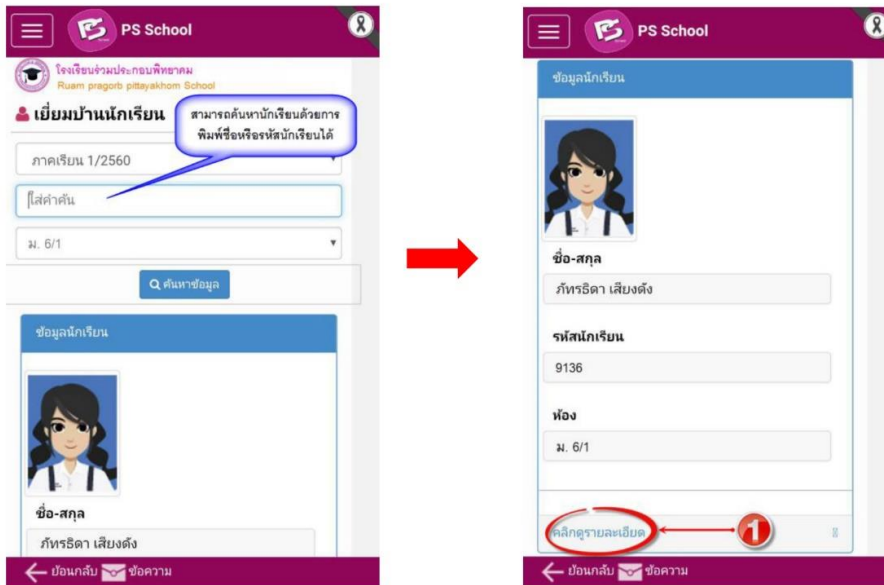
PS School

โรงเรียนร่วมประกอบพิทยาคม
Ruam pragorb pittayakhom School

เยี่ยมบ้านนักเรียน

สามารถค้นหานักเรียนด้วยการพิมพ์ชื่อหรือรหัสนักเรียนได้

ภาคเรียน 1/2560

ใส่คำค้น

ม. 6/1

ค้นหาข้อมูล

ข้อมูลนักเรียน

ชื่อ-สกุล

ภัทรธิดา เสียงดัง

ย้อนกลับ ข้อความ

PS School

ข้อมูลนักเรียน

ชื่อ-สกุล

ภัทรธิดา เสียงดัง

รหัสนักเรียน

9136

ห้อง

ม. 6/1

คลิกดูรายละเอียด

1

ย้อนกลับ ข้อความ